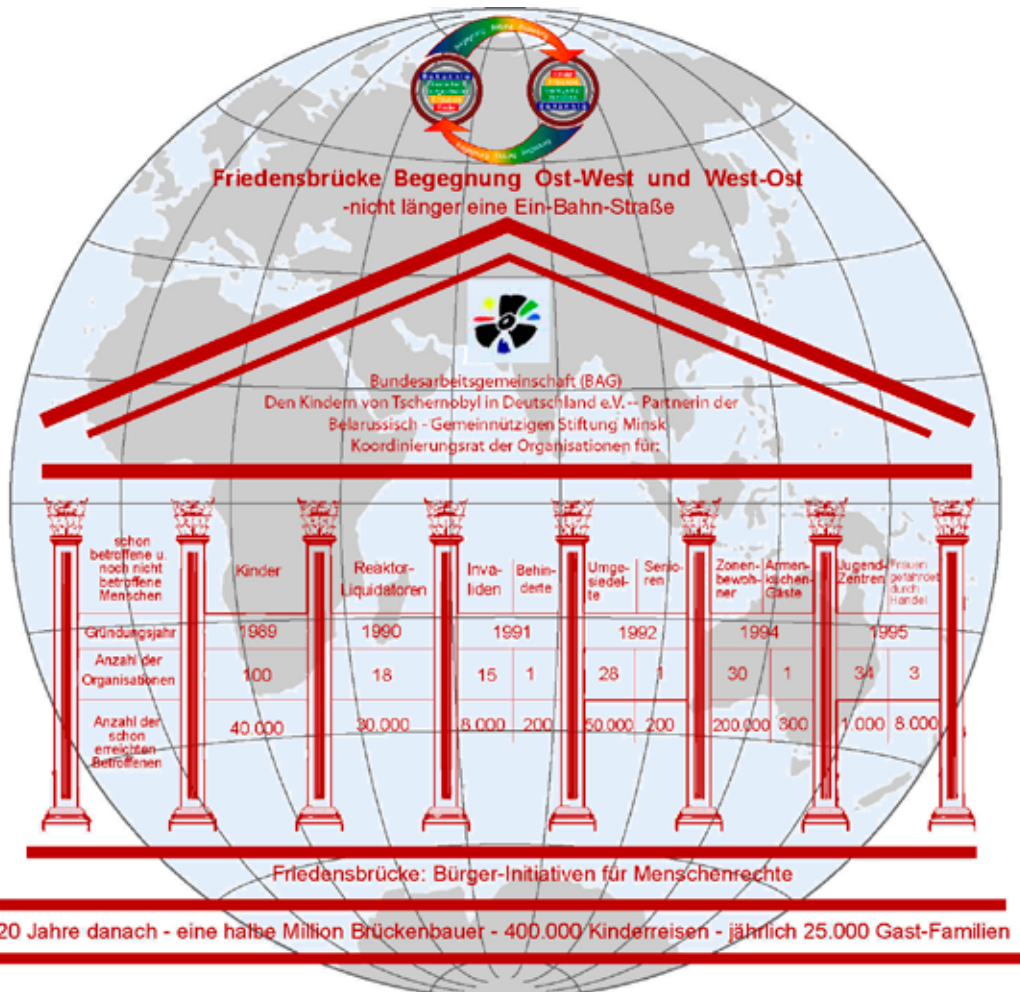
Friedensbrücke Begegnung Ost-West und West-Ost
-nicht länger eine Ein-Bahn-Straße

Bundesarbeitsgemeinschaft (BAG)
Den Kindern von Tschernobyl in Deutschland e.V. -- Partnerin der Belarussisch - Gemeinnützigen Stiftung Minsk
Koordinierungsrat der Organisationen für:

| schon betroffene u. noch nicht betroffene Menschen | Kinder | Reaktor-Liquidatoren | Invaliden | Behinderte | Umgesiedelte | Senioren | Zonenbewohner | Armenküchen Gäste | Jugend-Zentren | Frauen gefährdet durch Handel |
|---|---|---|---|---|---|---|---|---|---|---|
| Gründungsjahr | 1989 | 1990 | 1991 | | 1992 | | 1994 | | 1995 | |
| Anzahl der Organisationen | 100 | 18 | 15 | 1 | 28 | 1 | 30 | 1 | 34 | 3 |
| Anzahl der schon erreichten Betroffenen | 40.000 | 30.000 | 8.000 | 200 | 50.000 | 200 | 200.000 | 300 | 1.000 | 8.000 |

Friedensbrücke: Bürger-Initiativen für Menschenrechte

20 Jahre danach - eine halbe Million Brückenbauer - 400.000 Kinderreisen - jährlich 25.000 Gast-Familien